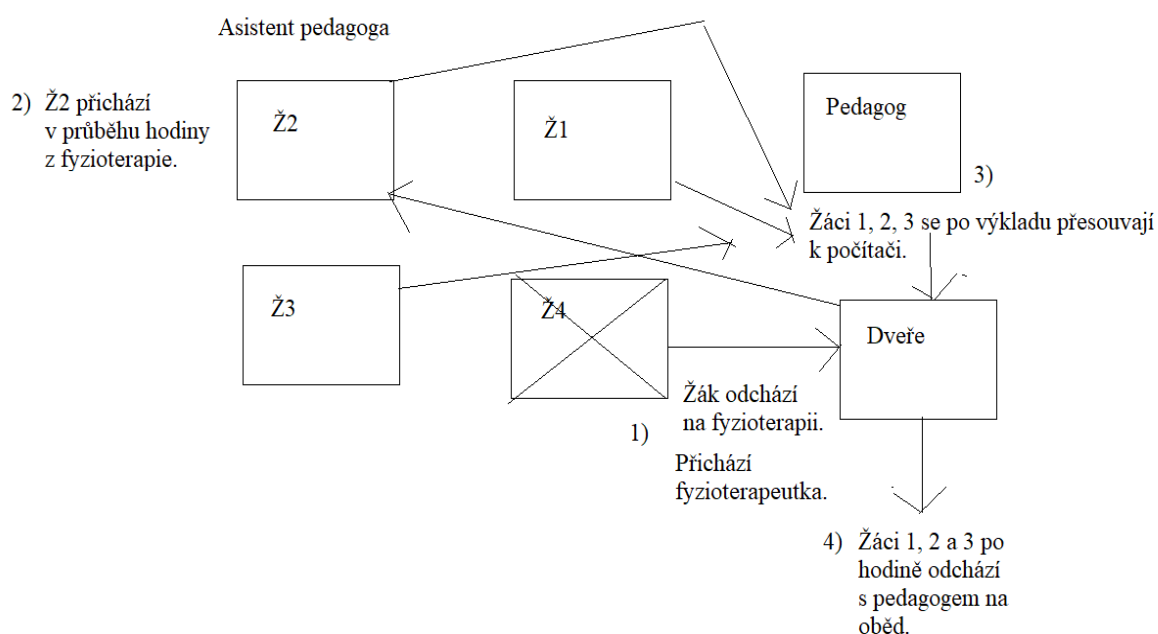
Asistent pedagoga

2) Ž2 přichází v průběhu hodiny z fyzioterapie.

Ž2

Ž1

Pedagog

3)

Žáci 1, 2, 3 se po výkladu přesouvají k počítači.

Ž3

Ž4

Dveře

Žák odchází na fyzioterapii.

1)

Přichází fyzioterapeutka.

4) Žáci 1, 2 a 3 po hodině odchází s pedagogem na oběd.